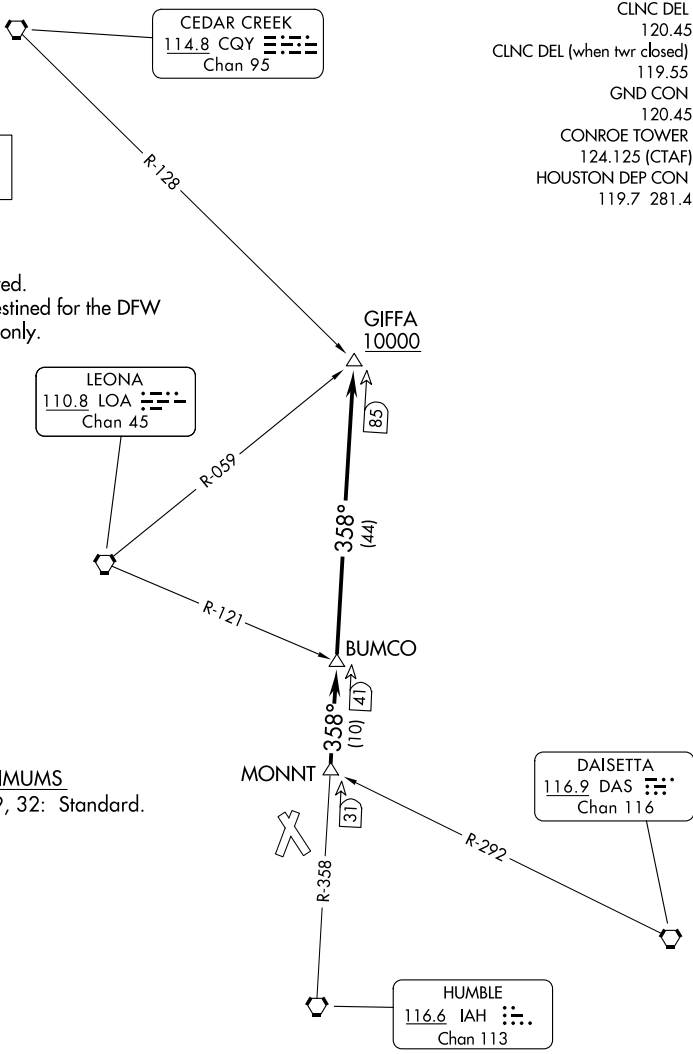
CEDAR CREEK
114.8 CQY
Chan 95

CLNC DEL
120.45
CLNC DEL (when twr closed)
119.55
GND CON
120.45
CONROE TOWER
124.125 (CTAF)
HOUSTON DEP CON
119.7 281.4

R-128

ed.
estined for the DFW
only.

GIFFA
10000

LEONA
110.8 LOA
Chan 45

85

R-059

358°
(44)

R-121

BUMCO

41
358°
(10)

MONNT

31

IMUMS
9, 32: Standard.

DAISETTA
116.9 DAS
Chan 116

R-292

R-358

HUMBLE
116.6 IAH
Chan 113